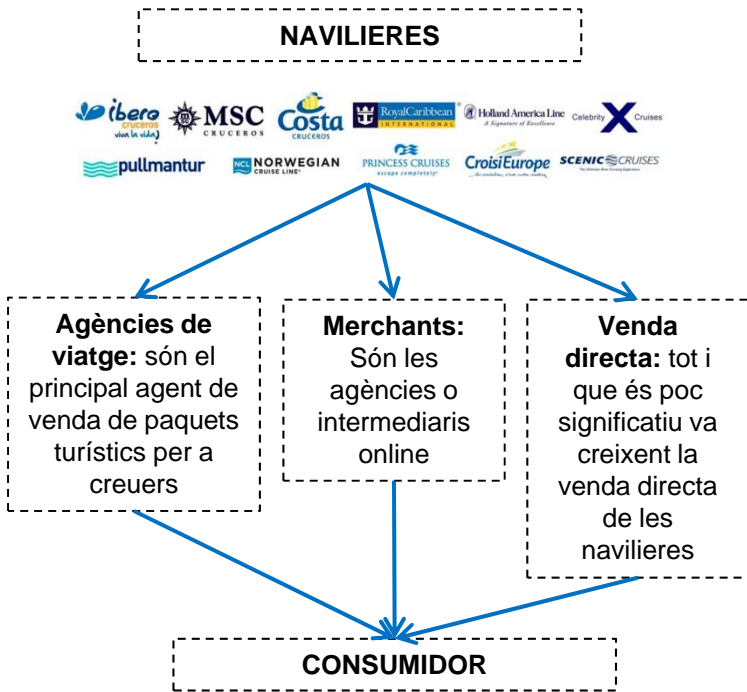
NAVILIERES

ibero cruceros viva la vida
MSC CRUCEROS
Costa CRUCEROS
RoyalCaribbean INTERNATIONAL
Holland America Line A Signature of Excellence
Celebrity X Cruises
pullmantur
NCL NORWEGIAN CRUISE LINE
PRINCESS CRUISES escape completely
CroisiEurope
SCENIC CRUISES

**Agències de viatge:** són el principal agent de venda de paquets turístics per a creuers

**Merchants:** Són les agències o intermediaris online

**Venda directa:** tot i que és poc significatiu va creixent la venda directa de les navilieres

CONSUMIDOR